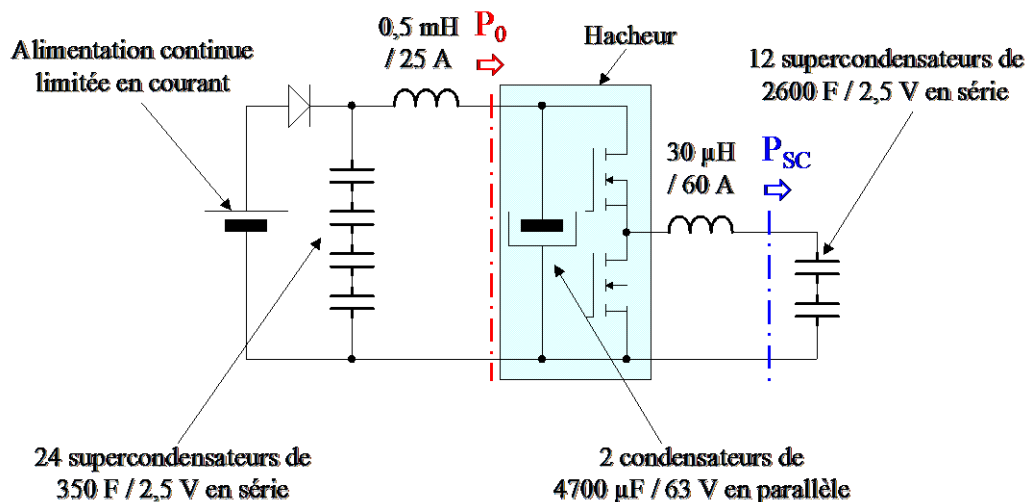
Alimentation continue limitée en courant

0,5 mH / 25 A

$P_0$

Hacheur

12 supercondensateurs de 2600 F / 2,5 V en série

30 µH / 60 A

$P_{SC}$

24 supercondensateurs de 350 F / 2,5 V en série

2 condensateurs de 4700 µF / 63 V en parallèle